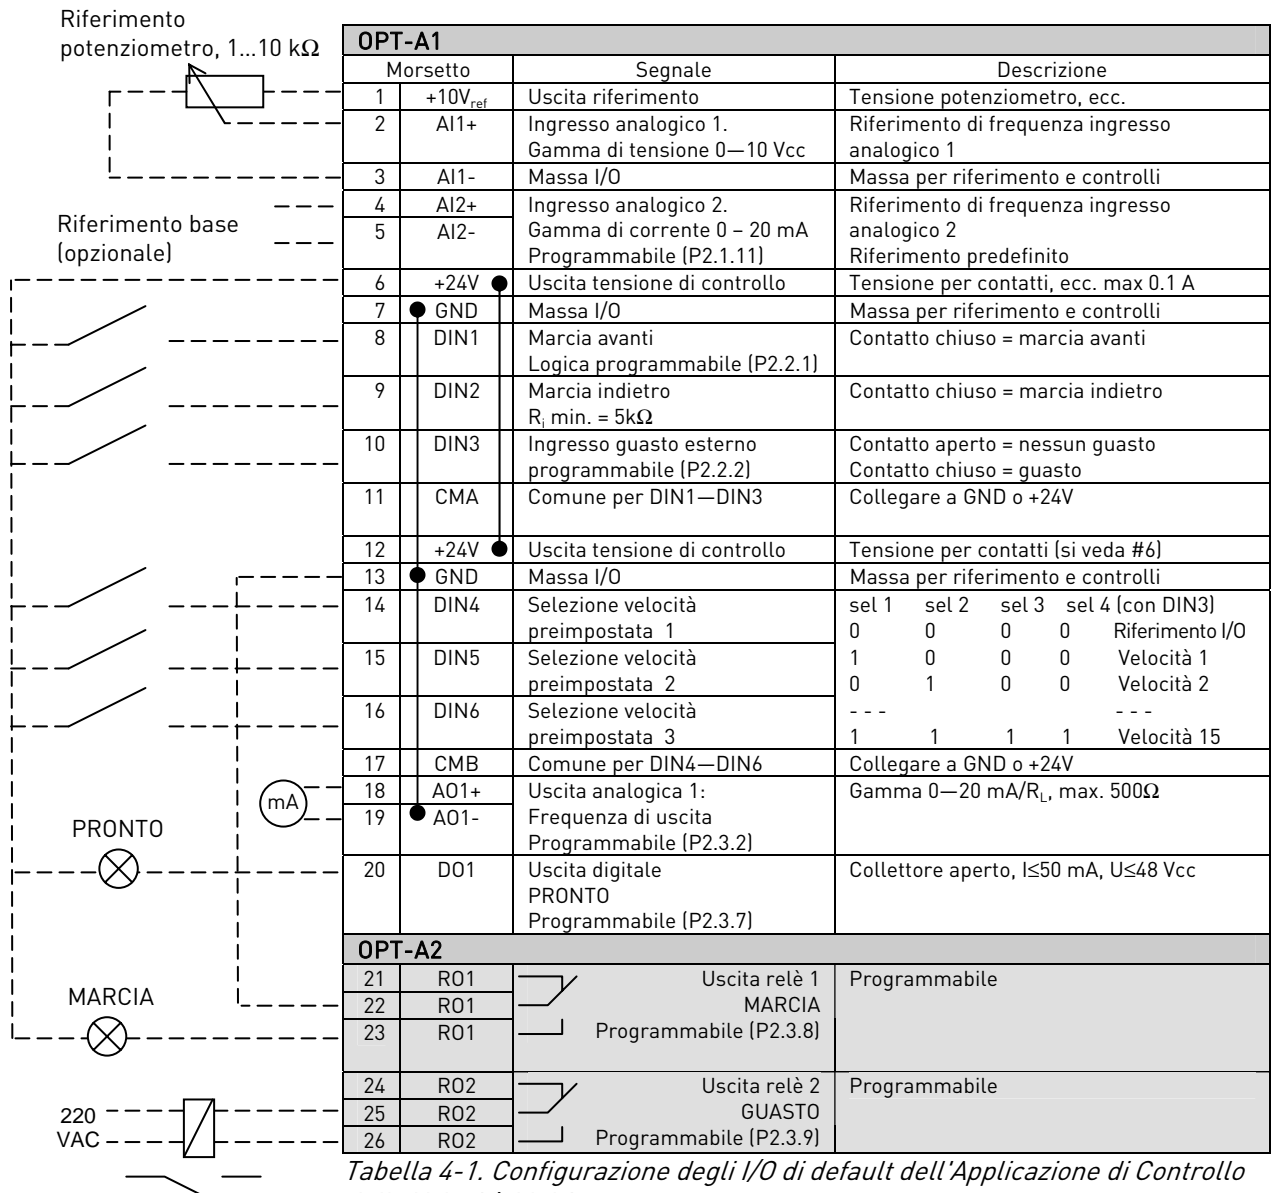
Riferimento potenziometro, 1...10 kΩ

Riferimento base (opzionale)

PRONTO

MARCIA

220 VAC

mA

| OPT-A1 | | | |
|---|---|---|---|
| Morsetto | | Segnale | Descrizione |
| 1 | +10V$_{ref}$ | Uscita riferimento | Tensione potenziometro, ecc. |
| 2 | AI1+ | Ingresso analogico 1. Gamma di tensione 0—10 Vcc | Riferimento di frequenza ingresso analogico 1 |
| 3 | AI1- | Massa I/O | Massa per riferimento e controlli |
| 4 | AI2+ | Ingresso analogico 2. Gamma di corrente 0 – 20 mA Programmabile (P2.1.11) | Riferimento di frequenza ingresso analogico 2 Riferimento predefinito |
| 5 | AI2- | | |
| 6 | +24V | Uscita tensione di controllo | Tensione per contatti, ecc. max 0.1 A |
| 7 | GND | Massa I/O | Massa per riferimento e controlli |
| 8 | DIN1 | Marcia avanti Logica programmabile (P2.2.1) | Contatto chiuso = marcia avanti |
| 9 | DIN2 | Marcia indietro R$_i$ min. = 5kΩ | Contatto chiuso = marcia indietro |
| 10 | DIN3 | Ingresso guasto esterno programmabile (P2.2.2) | Contatto aperto = nessun guasto Contatto chiuso = guasto |
| 11 | CMA | Comune per DIN1—DIN3 | Collegare a GND o +24V |
| 12 | +24V | Uscita tensione di controllo | Tensione per contatti (si veda #6) |
| 13 | GND | Massa I/O | Massa per riferimento e controlli |
| 14 | DIN4 | Selezione velocità preimpostata 1 | sel 1 sel 2 sel 3 sel 4 (con DIN3) 0 0 0 0 Riferimento I/O |
| 15 | DIN5 | Selezione velocità preimpostata 2 | 1 0 0 0 Velocità 1 0 1 0 0 Velocità 2 |
| 16 | DIN6 | Selezione velocità preimpostata 3 | - - - - - - 1 1 1 1 Velocità 15 |
| 17 | CMB | Comune per DIN4—DIN6 | Collegare a GND o +24V |
| 18 | AO1+ | Uscita analogica 1: Frequenza di uscita Programmabile (P2.3.2) | Gamma 0—20 mA/R$_L$, max. 500Ω |
| 19 | AO1- | | |
| 20 | DO1 | Uscita digitale PRONTO Programmabile (P2.3.7) | Collettore aperto, I≤50 mA, U≤48 Vcc |
| OPT-A2 | | | |
| 21 | RO1 | Uscita relè 1 MARCIA Programmabile (P2.3.8) | Programmabile |
| 22 | RO1 | | |
| 23 | RO1 | | |
| 24 | RO2 | Uscita relè 2 GUASTO Programmabile (P2.3.9) | Programmabile |
| 25 | RO2 | | |
| 26 | RO2 | | |

Tabella 4-1. Configurazione degli I/O di default dell'Applicazione di Controllo